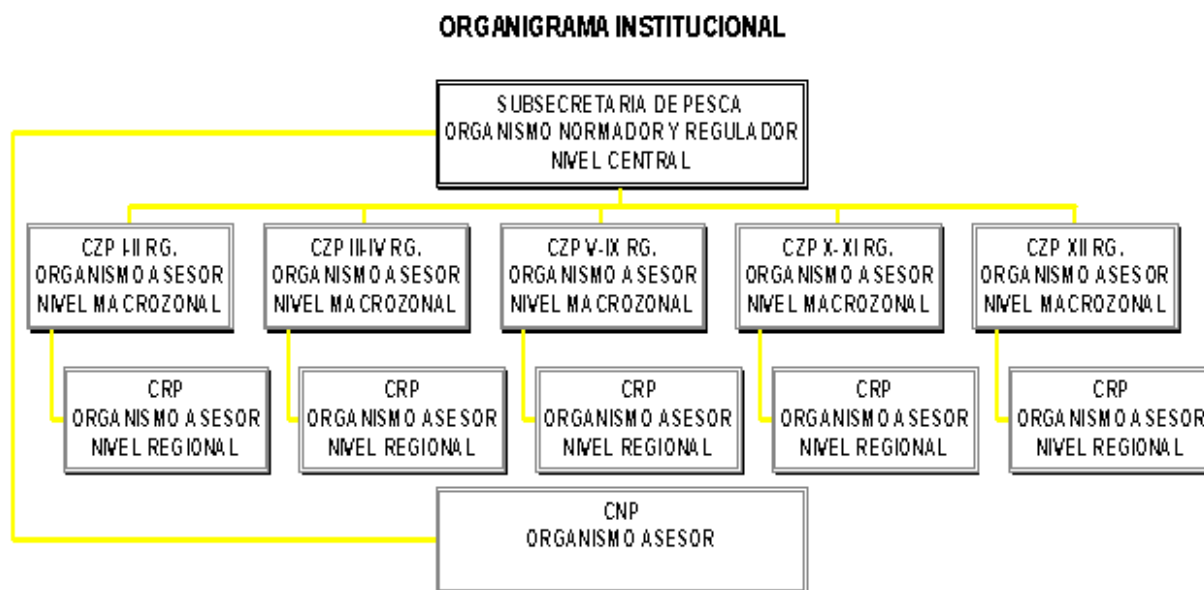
ORGANIGRAMA INSTITUCIONAL

SUBSECRETARIA DE PESCA
ORGANISMO NORMADOR Y REGULADOR
NIVEL CENTRAL

CZP I-II RG.
ORGANISMO ASESOR
NIVEL MACROZONAL

CRP
ORGANISMO ASESOR
NIVEL REGIONAL

CZP III-IV RG.
ORGANISMO ASESOR
NIVEL MACROZONAL

CRP
ORGANISMO ASESOR
NIVEL REGIONAL

CZP V-IX RG.
ORGANISMO ASESOR
NIVEL MACROZONAL

CRP
ORGANISMO ASESOR
NIVEL REGIONAL

CZP X-XI RG.
ORGANISMO ASESOR
NIVEL MACROZONAL

CRP
ORGANISMO ASESOR
NIVEL REGIONAL

CZP XII RG.
ORGANISMO ASESOR
NIVEL MACROZONAL

CRP
ORGANISMO ASESOR
NIVEL REGIONAL

CNP
ORGANISMO ASESOR